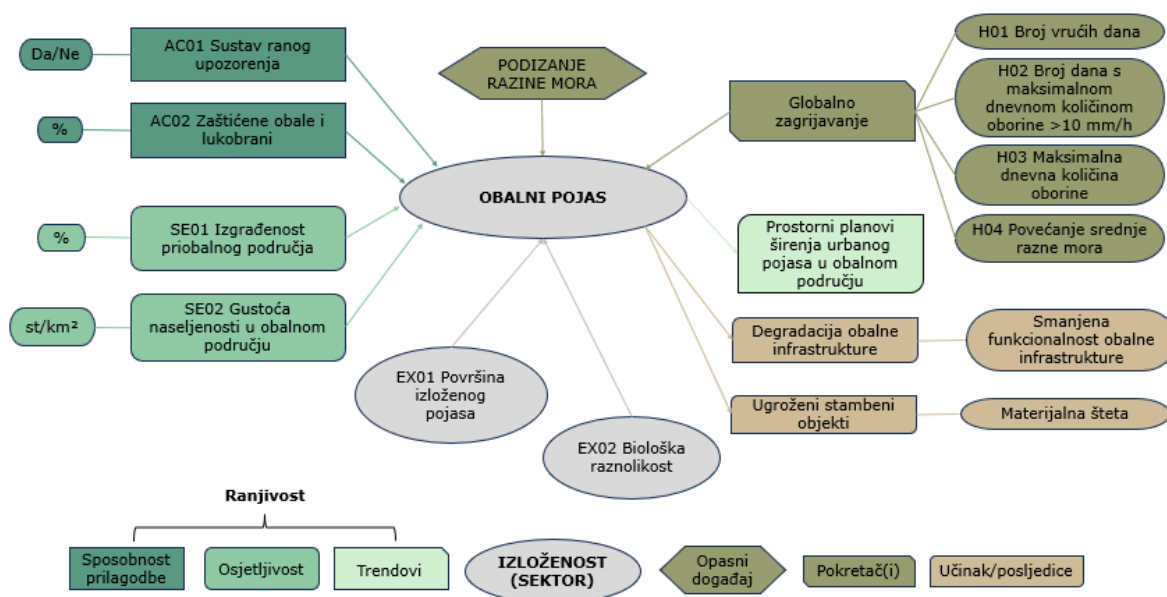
Da/Ne

AC01 Sustav ranog upozorenja

%

AC02 Zaštićene obale i lukobrani

%

SE01 Izgrađenost priobalnog područja

st/km²

SE02 Gustoća naseljenosti u obalnom području

PODIZANJE RAZINE MORA

OBALNI POJAS

EX01 Površina izloženog pojasa

EX02 Biološka raznolikost

Globalno zagrijavanje

H01 Broj vrućih dana

H02 Broj dana s maksimalnom dnevnom količinom oborine >10 mm/h

H03 Maksimalna dnevna količina oborine

H04 Povećanje srednje razne mora

Prostorni planovi širenja urbanog pojasa u obalnom području

Degradacija obalne infrastrukture

Smanjena funkcionalnost obalne infrastrukture

Ugroženi stambeni objekti

Materijalna šteta

Ranjivost

Sposobnost prilagodbe

Osjetljivost

Trendovi

IZLOŽENOST (SEKTOR)

Opasni događaj

Pokretač(i)

Učinak/posljedice